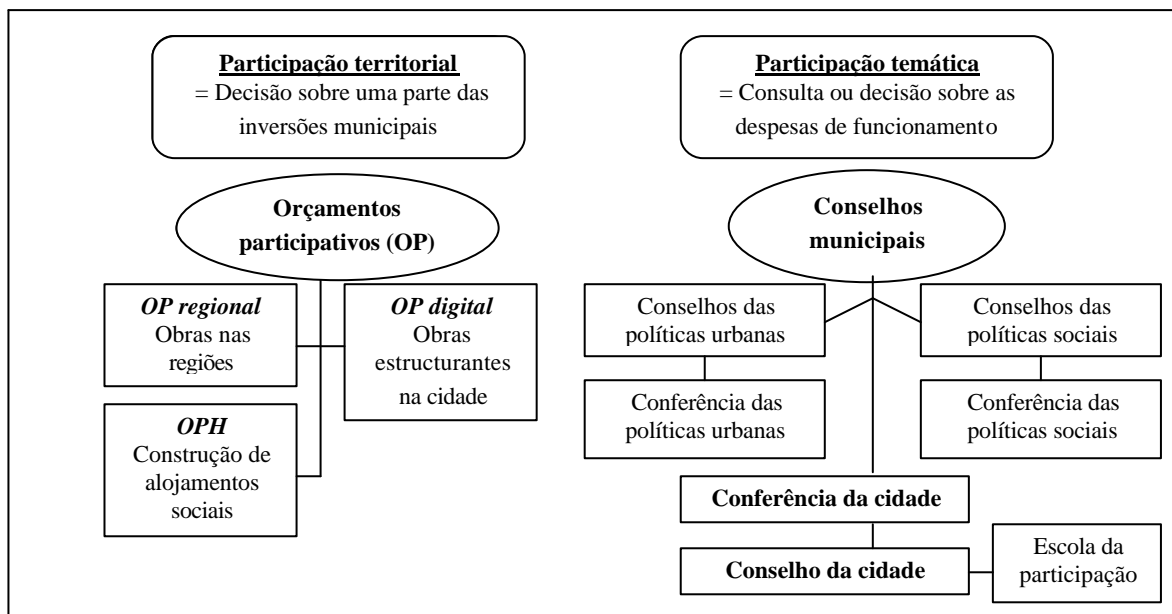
**Participação territorial**
= Decisão sobre uma parte das inversões municipais

**Orçamentos participativos (OP)**

***OP regional***
Obras nas regiões

***OP digital***
Obras estructurantes na cidade

***OPH***
Construção de alojamentos sociais

**Participação temática**
= Consulta ou decisão sobre as despesas de funcionamento

**Conselhos municipais**

Conselhos das políticas urbanas

Conselhos das políticas sociais

Conferência das políticas urbanas

Conferência das políticas sociais

**Conferência da cidade**

**Conselho da cidade**

Escola da participação